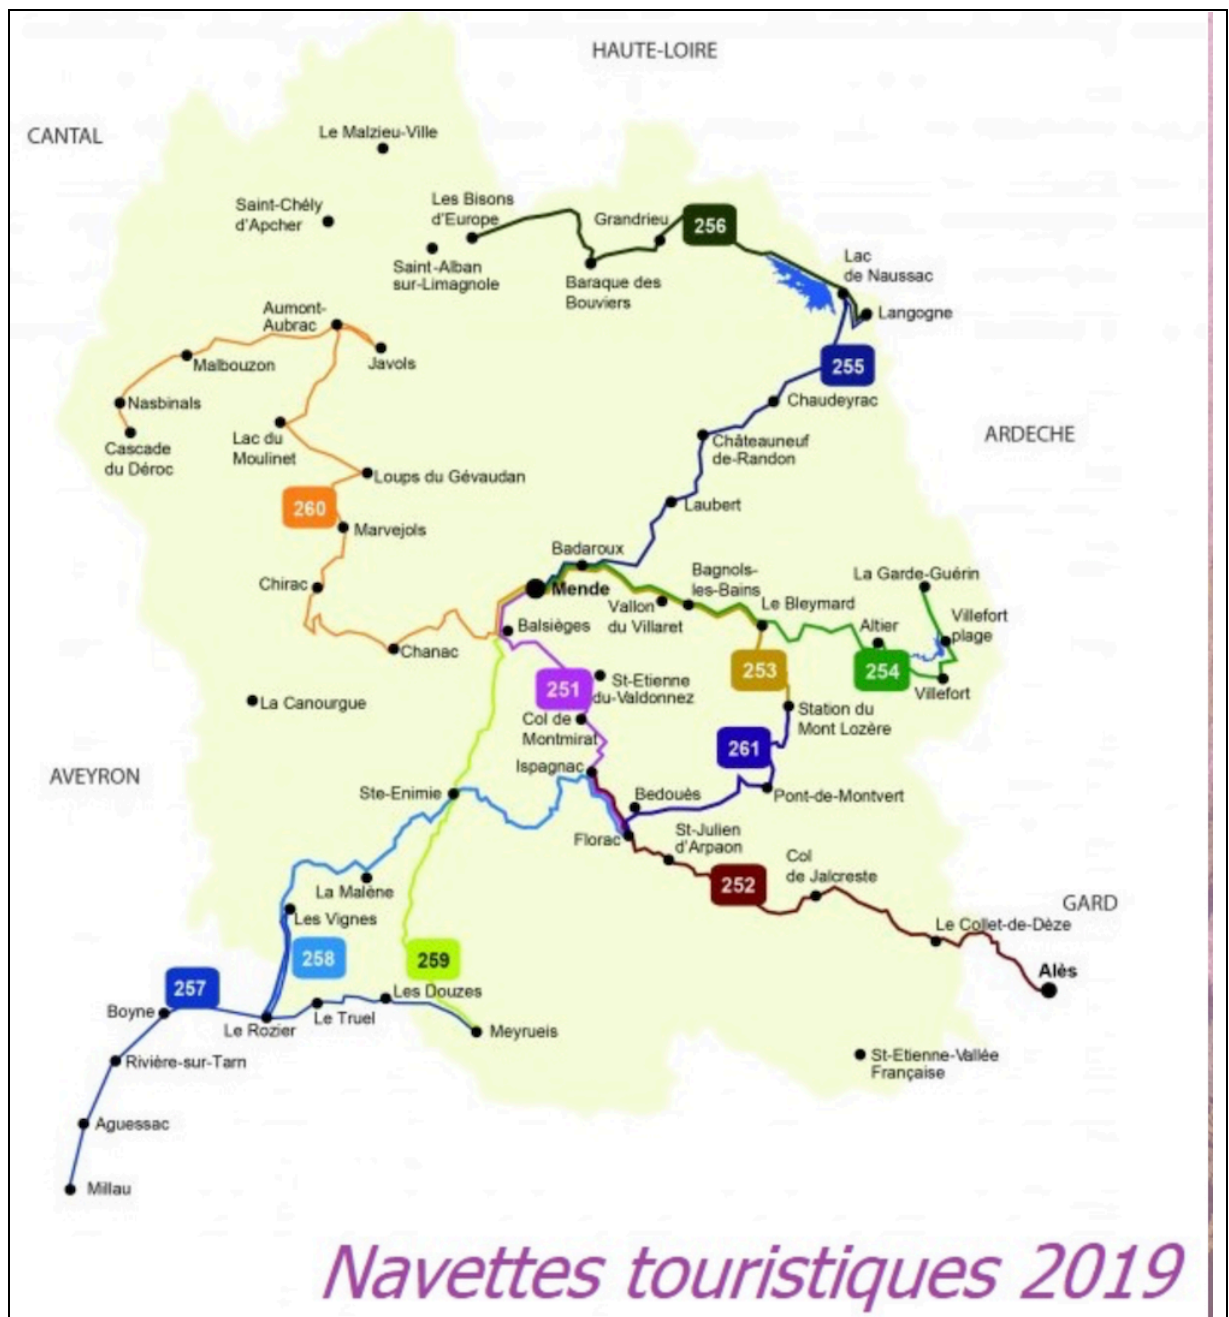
HAUTE-LOIRE

CANTAL

Le Malzieu-Ville

Saint-Chély d'Apcher

Les Bisons d'Europe

Grandrieu

256

Saint-Alban sur-Limagnole

Baraque des Bouviers

Lac de Naussac

Langogne

Aumont-Aubrac

Javols

Malbouzon

255

Nasbinals

Chaudeyrac

Cascade du Déroc

Lac du Moulinet

Châteauneuf de-Randon

ARDECHE

Loups du Gévaudan

Laubert

260

Marvejols

Badaroux

Bagnols-les-Bains

La Garde-Guérin

Mende

Chirac

Vallon du Villaret

Le Bleymard

Villefort plage

Balsièges

Altier

Chanac

251

St-Etienne du-Valdonnez

253

254

Villefort

La Canourgue

Col de Montmirat

Station du Mont Lozère

261

AVEYRON

Ispagnac

Ste-Enimie

Bedouès

Pont-de-Montvert

Florac

St-Julien d'Arpaon

Col de Jalcreste

252

La Malène

GARD

Les Vignes

Le Collet-de-Dèze

258

259

Alès

257

Les Douzes

Boyne

Le Truel

Le Rozier

Meyrueis

St-Etienne-Vallée Française

Rivière-sur-Tarn

Aguessac

Millau

Navettes touristiques 2019